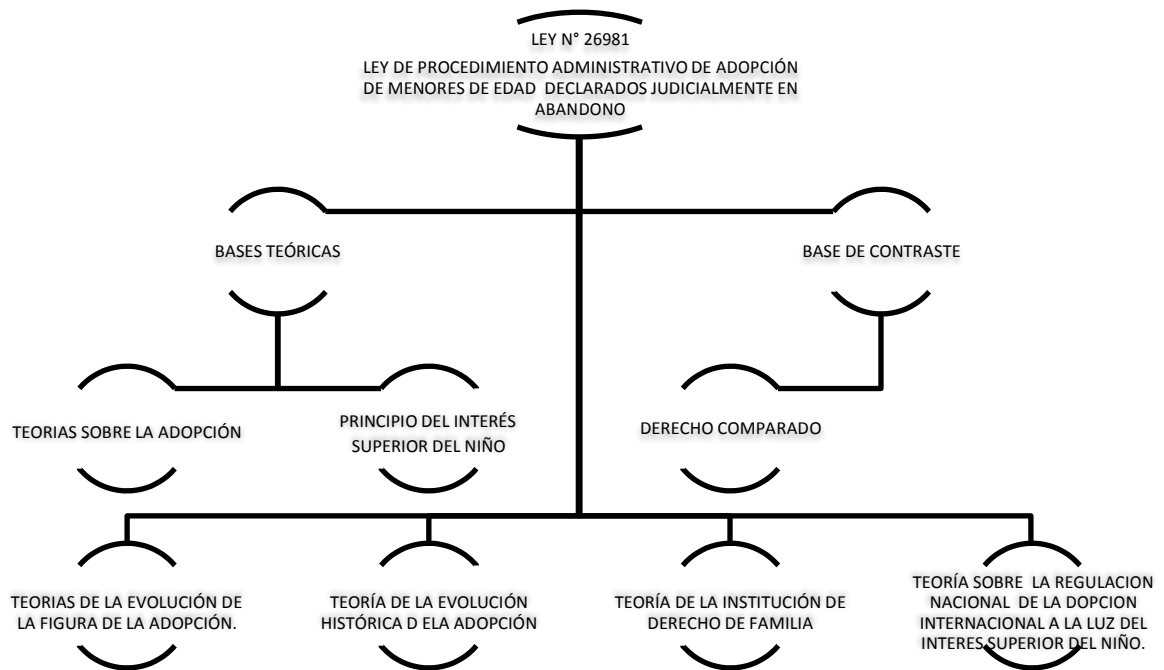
LEY N° 26981

LEY DE PROCEDIMIENTO ADMINISTRATIVO DE ADOPCIÓN DE MENORES DE EDAD DECLARADOS JUDICIALMENTE EN ABANDONO

BASES TEÓRICAS

BASE DE CONTRASTE

TEORIAS SOBRE LA ADOPCIÓN

PRINCIPIO DEL INTERÉS SUPERIOR DEL NIÑO

DERECHO COMPARADO

TEORIAS DE LA EVOLUCIÓN DE LA FIGURA DE LA ADOPCIÓN.

TEORÍA DE LA EVOLUCIÓN HISTÓRICA D ELA ADOPCIÓN

TEORÍA DE LA INSTITUCIÓN DE DERECHO DE FAMILIA

TEORÍA SOBRE LA REGULACION NACIONAL DE LA DOPCION INTERNACIONAL A LA LUZ DEL INTERES SUPERIOR DEL NIÑO.